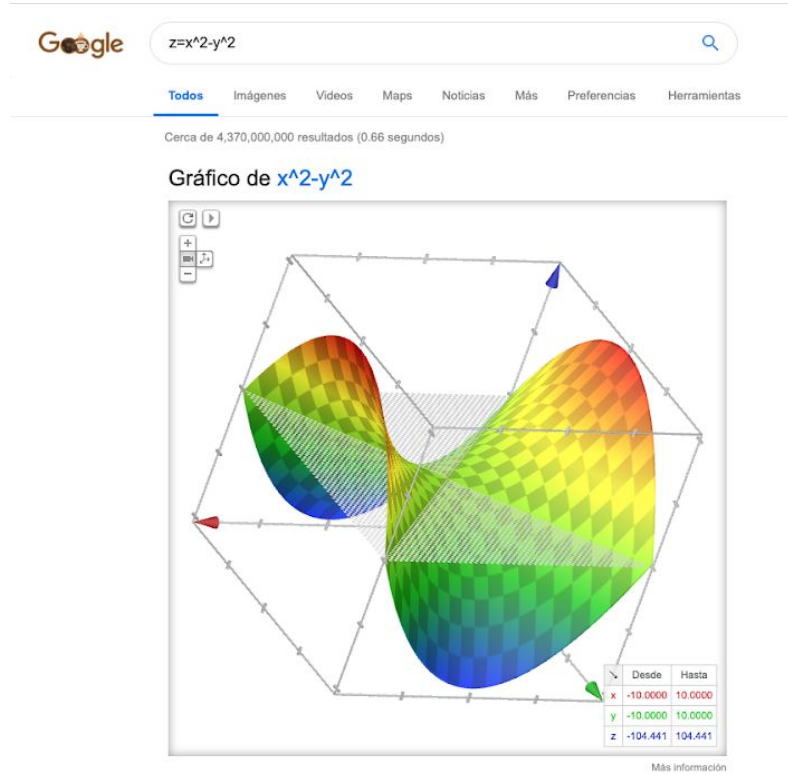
Google

z=x^2-y^2

Todos Imágenes Videos Maps Noticias Más Preferencias Herramientas

Cerca de 4,370,000,000 resultados (0.66 segundos)

Gráfico de x^2-y^2

+
−

| ↘ | Desde | Hasta |
|---|---|---|
| x | -10.0000 | 10.0000 |
| y | -10.0000 | 10.0000 |
| z | -104.441 | 104.441 |

Más información